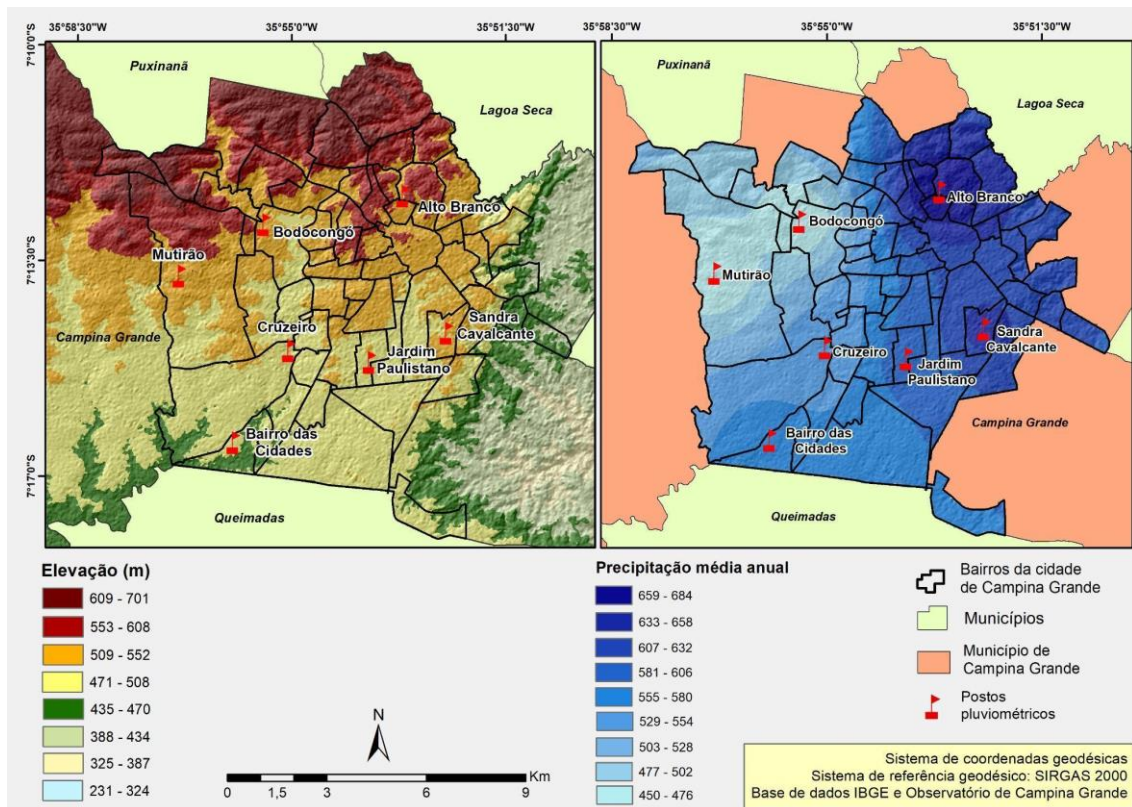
35°58'30"W 35°55'0"W 35°51'30"W
7°10'0"S
7°13'30"S
7°17'0"S

Puxinanã
Lagoa Seca
Alto Branco
Bodocongó
Mutirão
Campina Grande
Cruzeiro
Sandra Cavalcante
Jardim Paulistano
Bairro das Cidades
Queimadas

35°58'30"W 35°55'0"W 35°51'30"W

Puxinanã
Lagoa Seca
Alto Branco
Bodocongó
Mutirão
Sandra Cavalcante
Cruzeiro
Jardim Paulistano
Campina Grande
Bairro das Cidades
Queimadas

Elevação (m)
609 - 701
553 - 608
509 - 552
471 - 508
435 - 470
388 - 434
325 - 387
231 - 324

N
0 1,5 3 6 9 Km

Precipitação média anual
659 - 684
633 - 658
607 - 632
581 - 606
555 - 580
529 - 554
503 - 528
477 - 502
450 - 476

Bairros da cidade de Campina Grande
Municípios
Município de Campina Grande
Postos pluviométricos

Sistema de coordenadas geodésicas
Sistema de referência geodésico: SIRGAS 2000
Base de dados IBGE e Observatório de Campina Grande